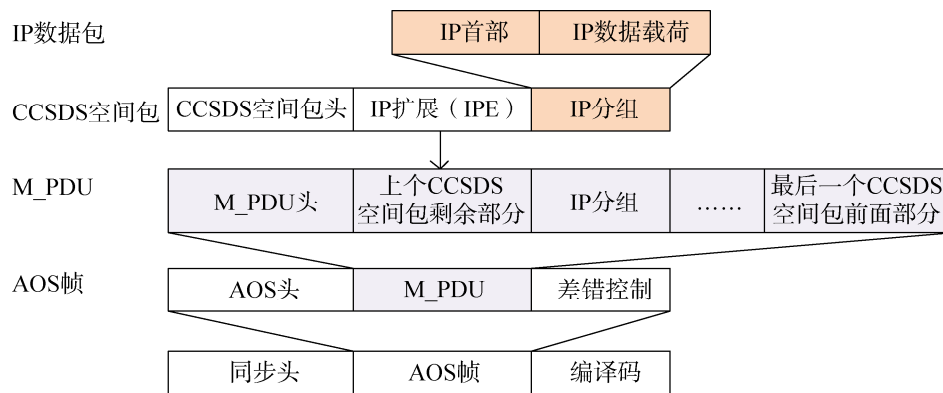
IP数据包

IP首部 | IP数据载荷

CCSDS空间包

CCSDS空间包头 | IP扩展（IPE） | IP分组

M_PDU

M_PDU头 | 上个CCSDS空间包剩余部分 | IP分组 | …… | 最后一个CCSDS空间包前面部分

AOS帧

AOS头 | M_PDU | 差错控制

同步头 | AOS帧 | 编译码